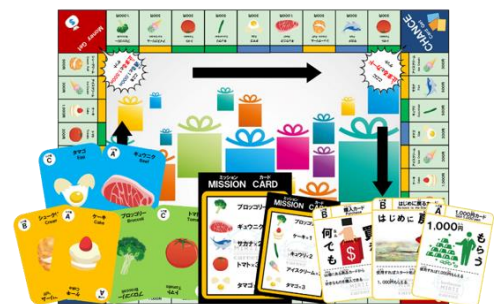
Money Get

CHANCE

MISSION CARD

ミッションカード

ブロッコリー

キュウリ

サカナ

トマト

タマゴ

アイスクリーム

タマゴ

Egg

ギュウニク

Beef

ショートケーキ

Cake

ブロッコリー

Broccoli

トマト

はじめに戻る

1,000円もらう

1,000円

何でも

A

B

C